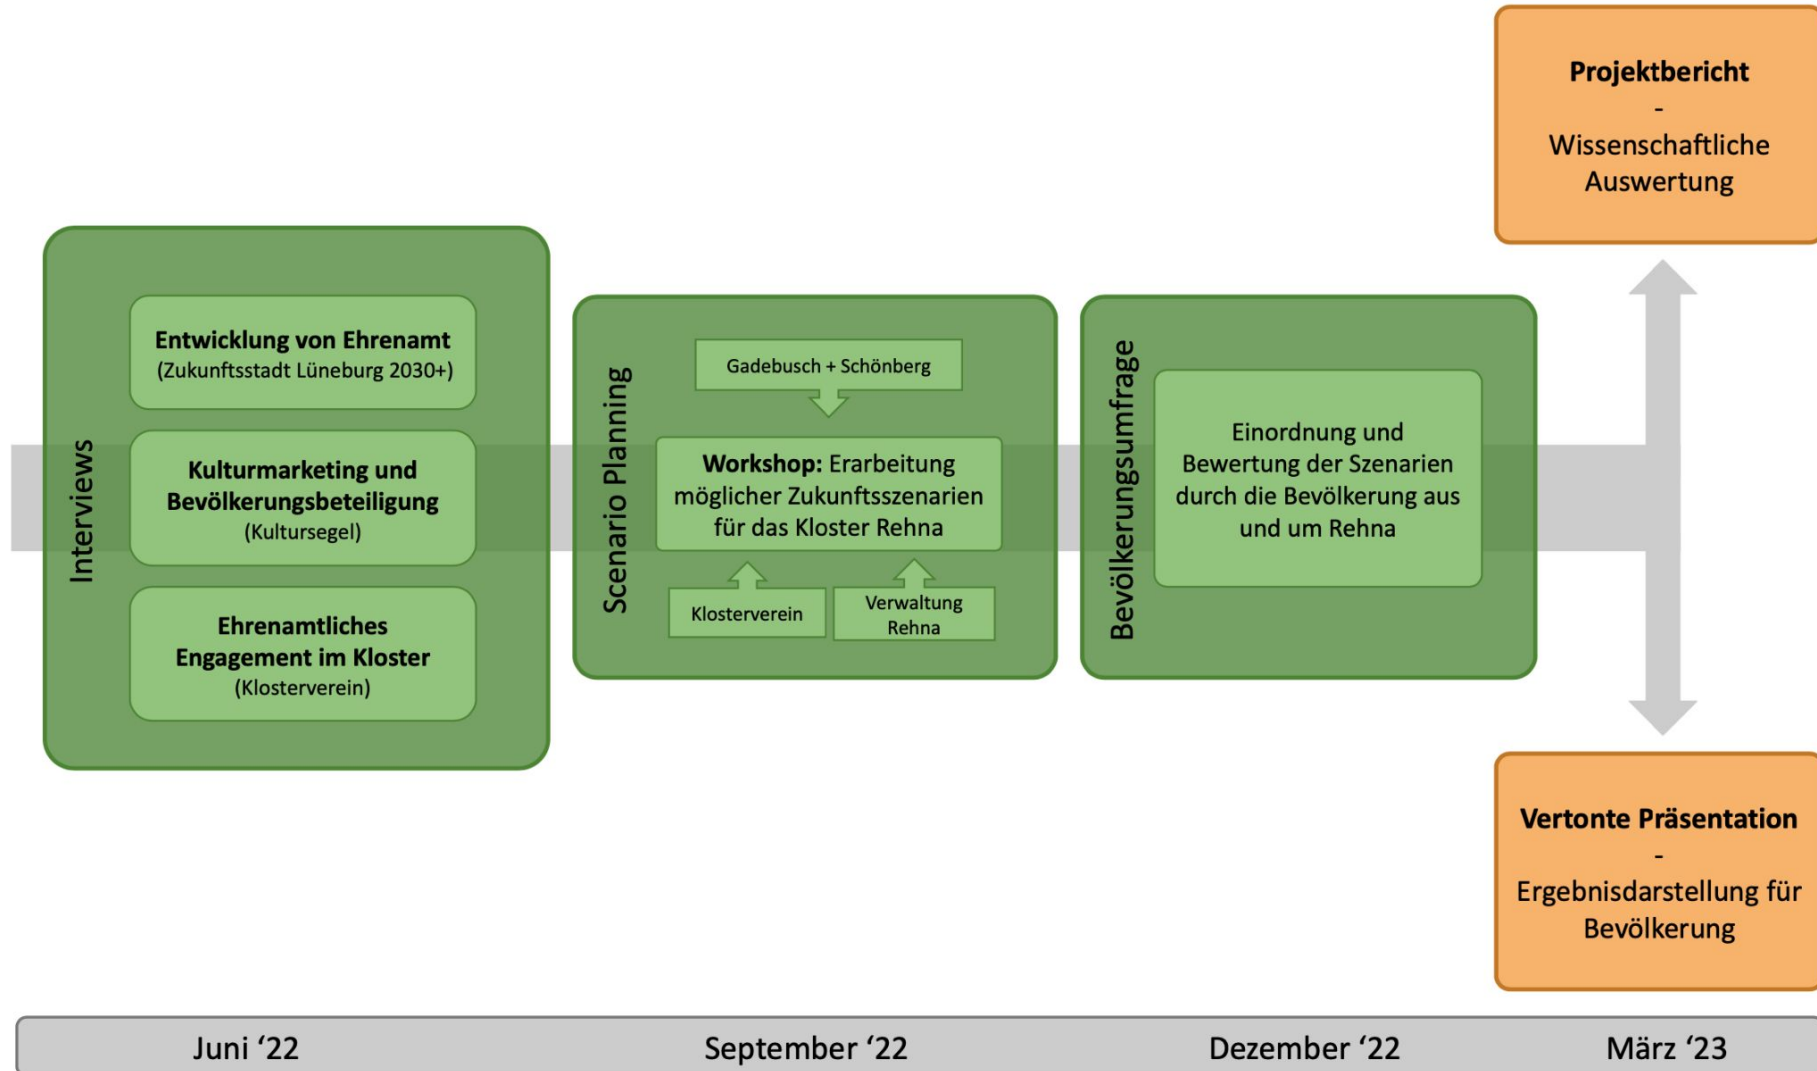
Projektbericht
-
Wissenschaftliche Auswertung

Interviews

Entwicklung von Ehrenamt
(Zukunftsstadt Lüneburg 2030+)

Kulturmarketing und Bevölkerungsbeteiligung
(Kultursegel)

Ehrenamtliches Engagement im Kloster
(Klosterverein)

Scenario Planning

Gadebusch + Schönberg

Workshop: Erarbeitung möglicher Zukunftsszenarien für das Kloster Rehna

Klosterverein

Verwaltung Rehna

Bevölkerungsumfrage

Einordnung und Bewertung der Szenarien durch die Bevölkerung aus und um Rehna

Vertonte Präsentation
-
Ergebnisdarstellung für Bevölkerung

Juni ‘22

September ‘22

Dezember ‘22

März ‘23